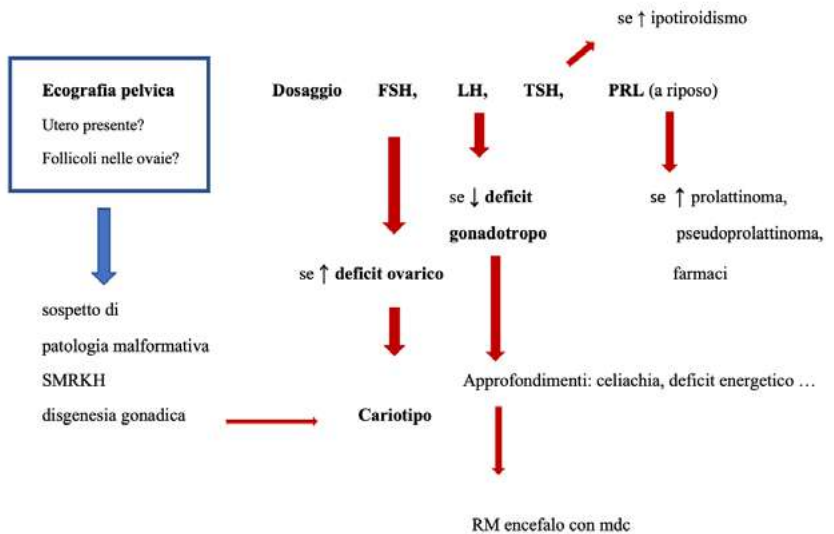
se ↑ ipotiroidismo

**Ecografia pelvica**
Utero presente?
Follicoli nelle ovaie?

**Dosaggio FSH, LH, TSH, PRL** (a riposo)

se ↓ **deficit gonadotropo**

se ↑ prolattinoma, pseudoprolattinoma, farmaci

se ↑ **deficit ovarico**

sospetto di
patologia malformativa
SMRKH
disgenesia gonadica

**Cariotipo**

Approfondimenti: celiachia, deficit energetico …

RM encefalo con mdc